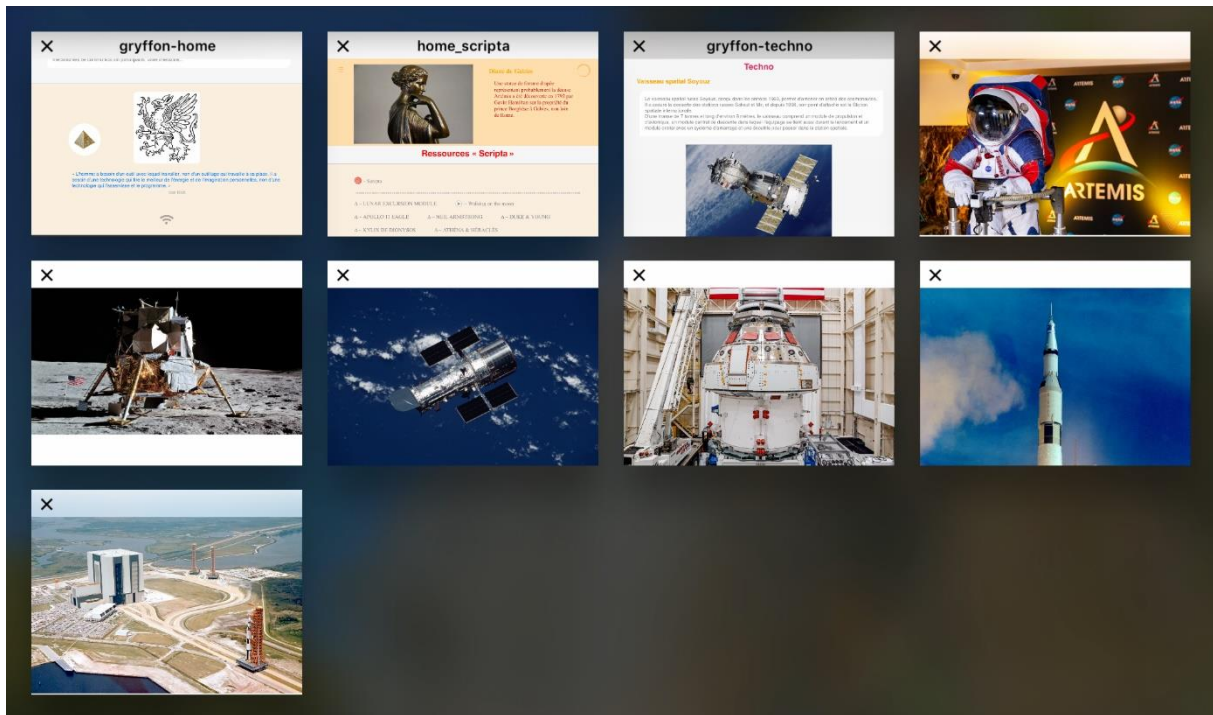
gryffon-home

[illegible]

« L'homme a besoin d'un outil avec lequel travailler, non d'un outillage qui travaille à sa place. Il a besoin d'une technologie qui tire le meilleur de l'énergie et de l'imagination personnelles, non d'une technologie qui l'asservisse et le programme. »

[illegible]

home_scripta

Diane de Gabies

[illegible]

Ressources « Scripta »

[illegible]

gryffon-techno

Techno

Vaisseau spatial Soyouz

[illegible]

ARTEMIS

ARTEMIS